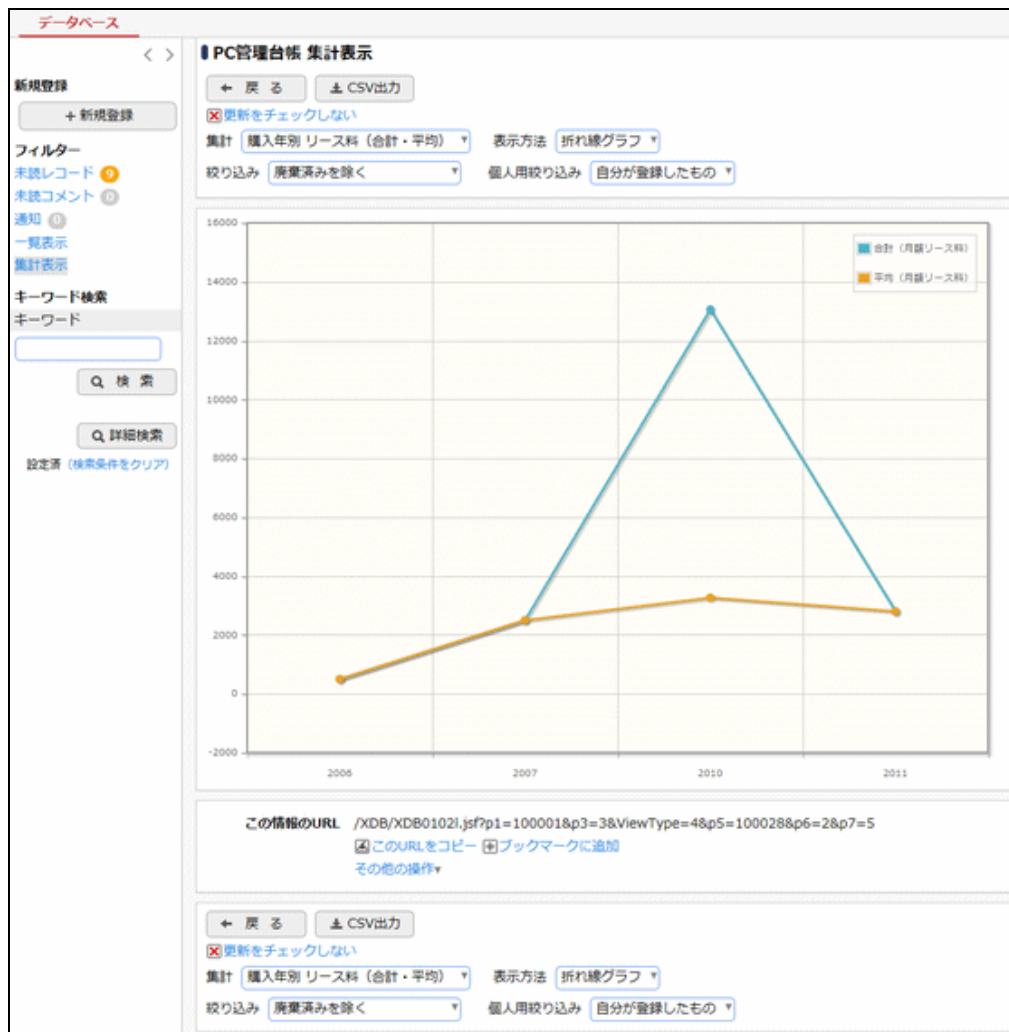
データベース

< >

新規登録

+ 新規登録

フィルター

未読レコード 9

未読コメント 0

通知 0

一覧表示

集計表示

キーワード検索

キーワード

Q 検 索

Q 詳細検索

設定済 (検索条件をクリア)

PC管理台帳 集計表示

← 戻 る

CSV出力

更新をチェックしない

集計 購入年別 リース料 (合計・平均)

表示方法 折れ線グラフ

絞り込み 廃棄済みを除く

個人用絞り込み 自分が登録したもの

16000
14000
12000
10000
8000
6000
4000
2000
0
-2000

合計 (月額リース料)
平均 (月額リース料)

2006
2007
2010
2011

この情報のURL /XDB/XDB0102I.jsf?p1=100001&p3=3&ViewType=4&p5=100028&p6=2&p7=5

このURLをコピー ブックマークに追加

その他の操作▾

← 戻 る

CSV出力

更新をチェックしない

集計 購入年別 リース料 (合計・平均)

表示方法 折れ線グラフ

絞り込み 廃棄済みを除く

個人用絞り込み 自分が登録したもの